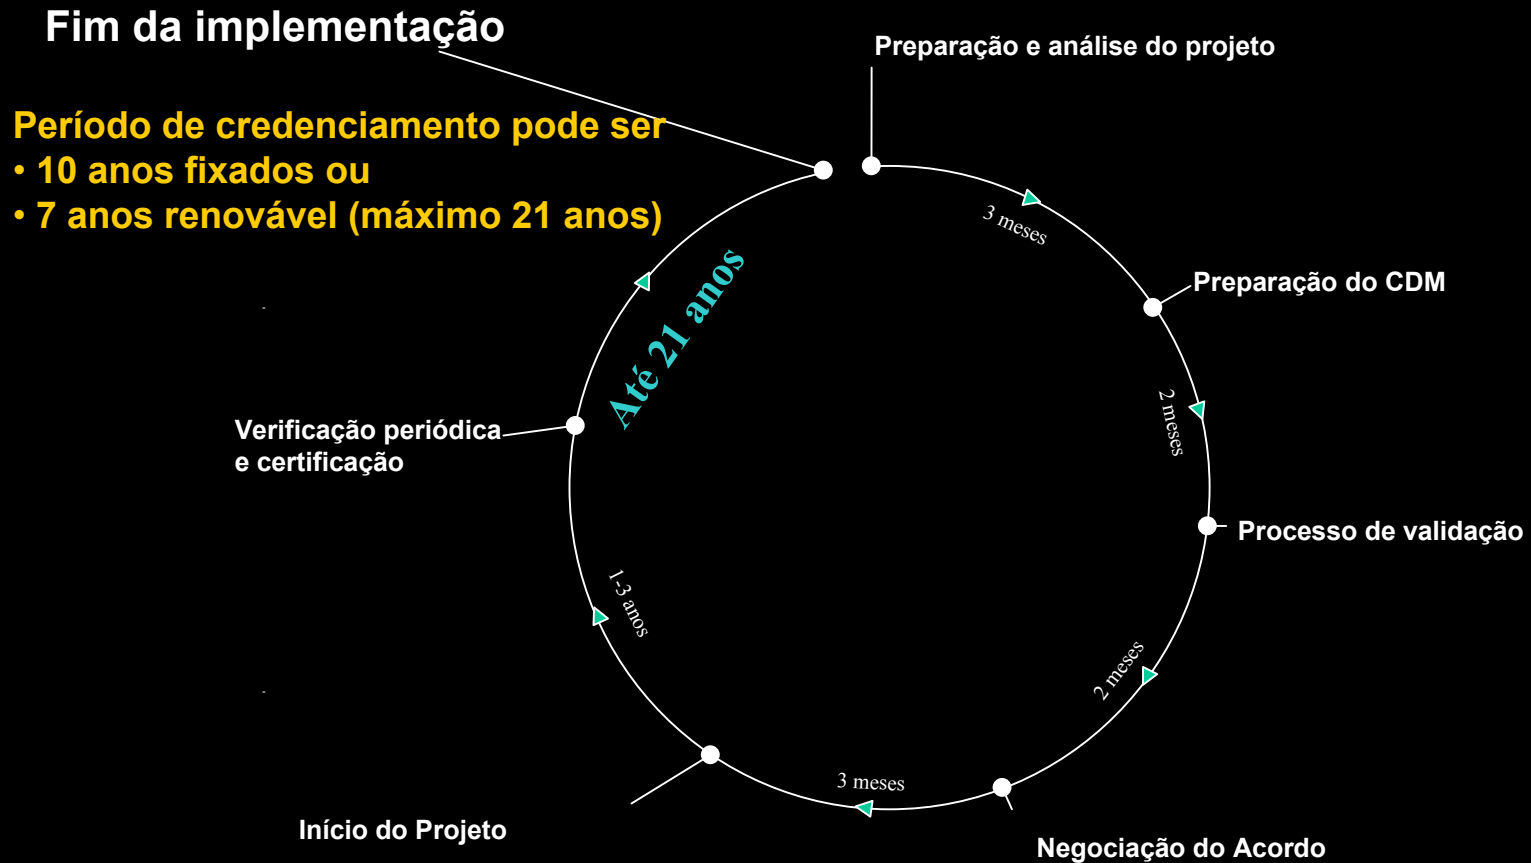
Fim da implementação

Período de credenciamento pode ser
• 10 anos fixados ou
• 7 anos renovável (máximo 21 anos)

Preparação e análise do projeto

3 meses

Preparação do CDM

2 meses

Processo de validação

2 meses

Negociação do Acordo

3 meses

Início do Projeto

1-3 anos

Verificação periódica e certificação

Até 21 anos